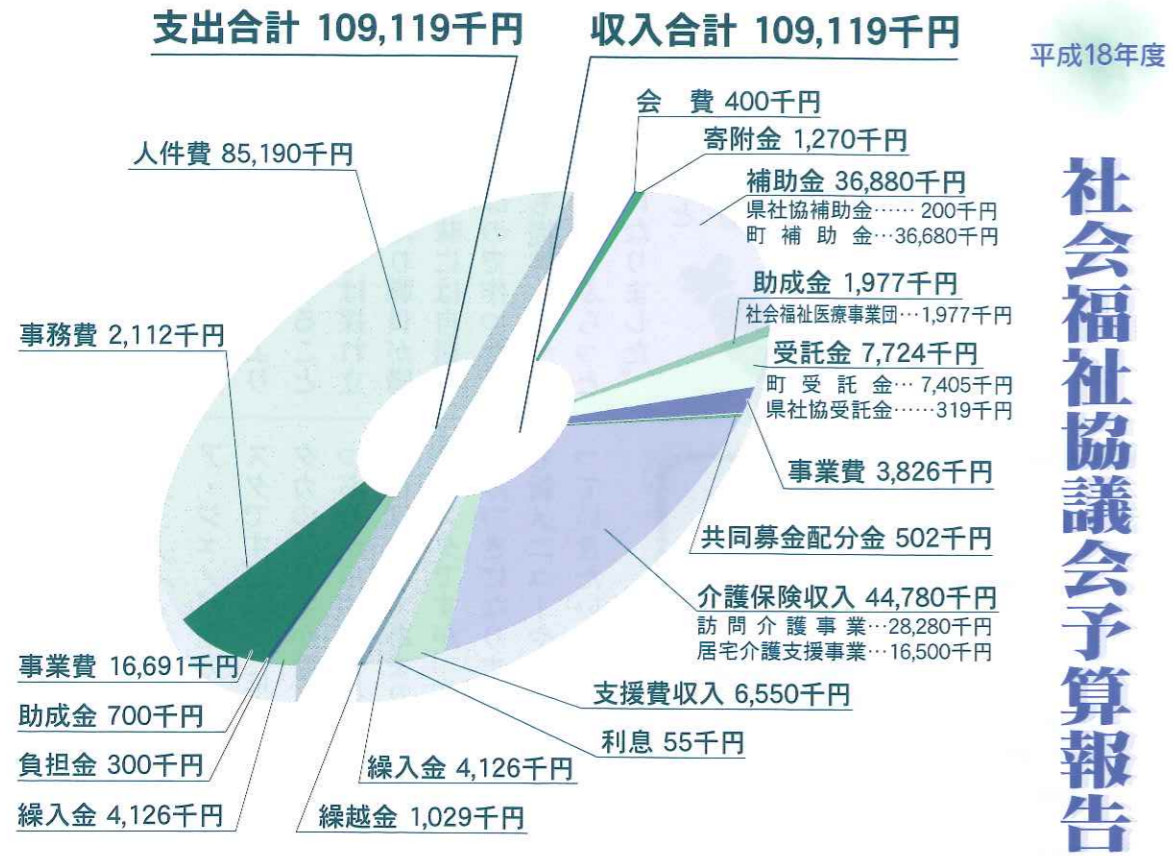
支出合計 109,119千円

収入合計 109,119千円

平成18年度

社会福祉協議会予算報告

人件費 85,190千円

事務費 2,112千円

事業費 16,691千円

助成金 700千円

負担金 300千円

繰入金 4,126千円

会　費 400千円

寄附金 1,270千円

補助金 36,880千円
県社協補助金…… 200千円
町 補 助 金…36,680千円

助成金 1,977千円
社会福祉医療事業団…1,977千円

受託金 7,724千円
町 受 託 金… 7,405千円
県社協受託金……319千円

事業費 3,826千円

共同募金配分金 502千円

介護保険収入 44,780千円
訪 問 介 護 事 業…28,280千円
居宅介護支援事業…16,500千円

支援費収入 6,550千円

利息 55千円

繰入金 4,126千円

繰越金 1,029千円